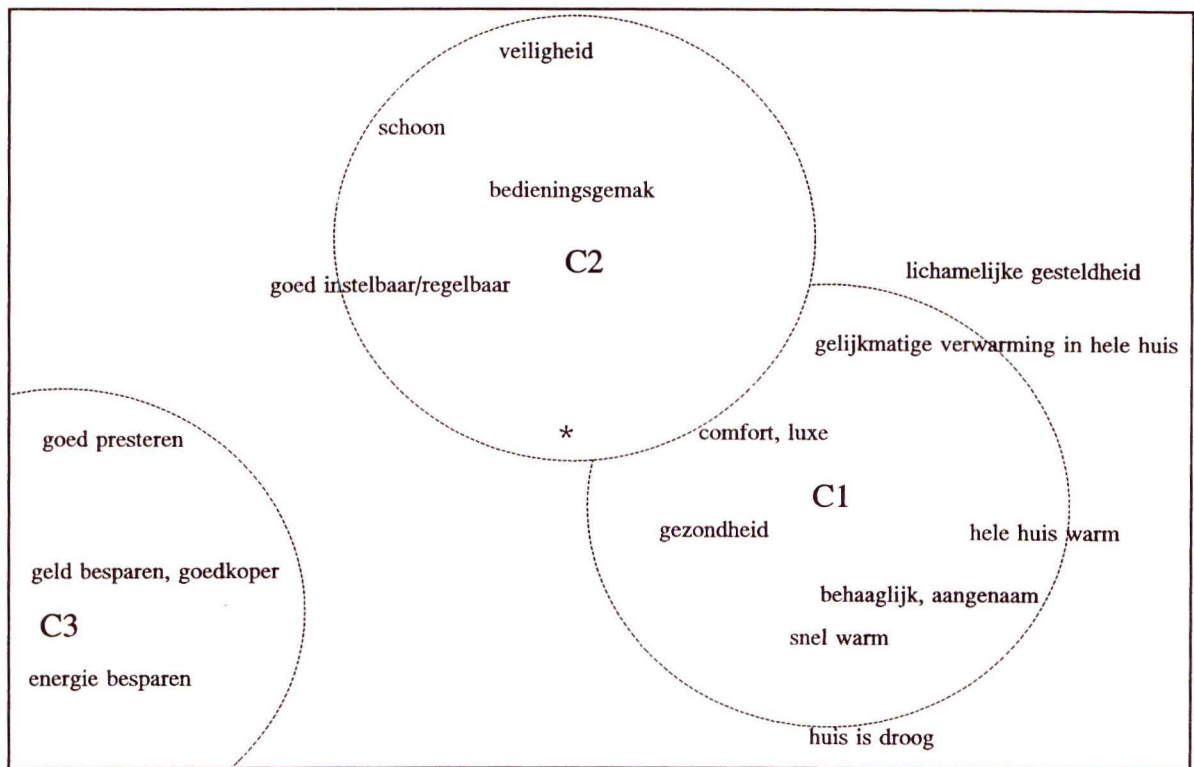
veiligheid

schoon

bedieningsgemak

C2

goed instelbaar/regelbaar

lichamelijke gesteldheid

gelijkmatige verwarming in hele huis

goed presteren

*

comfort, luxe

C1

gezondheid

hele huis warm

geld besparen, goedkoper

C3

behaaglijk, aangenaam

snel warm

energie besparen

huis is droog